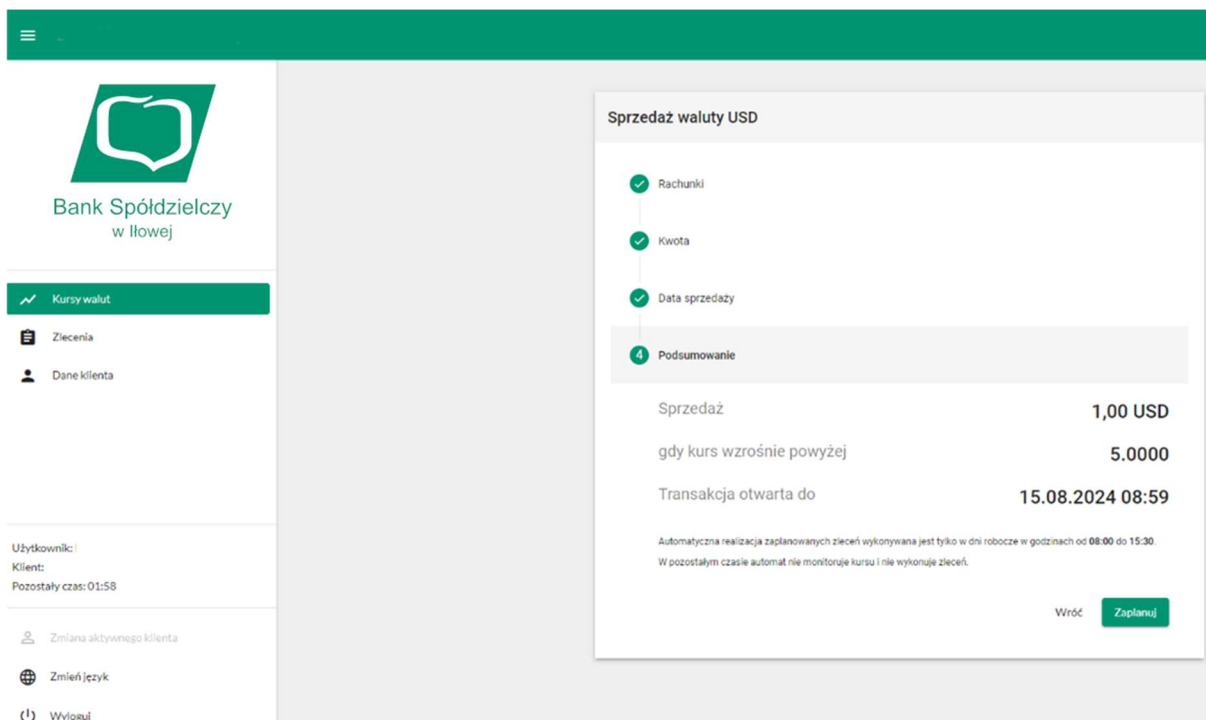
Bank Spółdzielczy w Iłowej

Kursy walut

Zlecenia

Dane klienta

Użytkownik:
Klient:
Pozostały czas: 01:58

Zmiana aktywnego klienta

Zmień język

Wyloguj

Sprzedaż waluty USD

Rachunki

Kwota

Data sprzedaży

4 Podsumowanie

| | |
|---|---|
| Sprzedaż | 1,00 USD |
| gdy kurs wzrośnie powyżej | 5.0000 |
| Transakcja otwarta do | 15.08.2024 08:59 |

Automatyczna realizacja zaplanowanych zleceń wykonywana jest tylko w dni robocze w godzinach od 08:00 do 15:30. W pozostałym czasie automat nie monitoruje kursu i nie wykonuje zleceń.

Wróć Zaplanuj